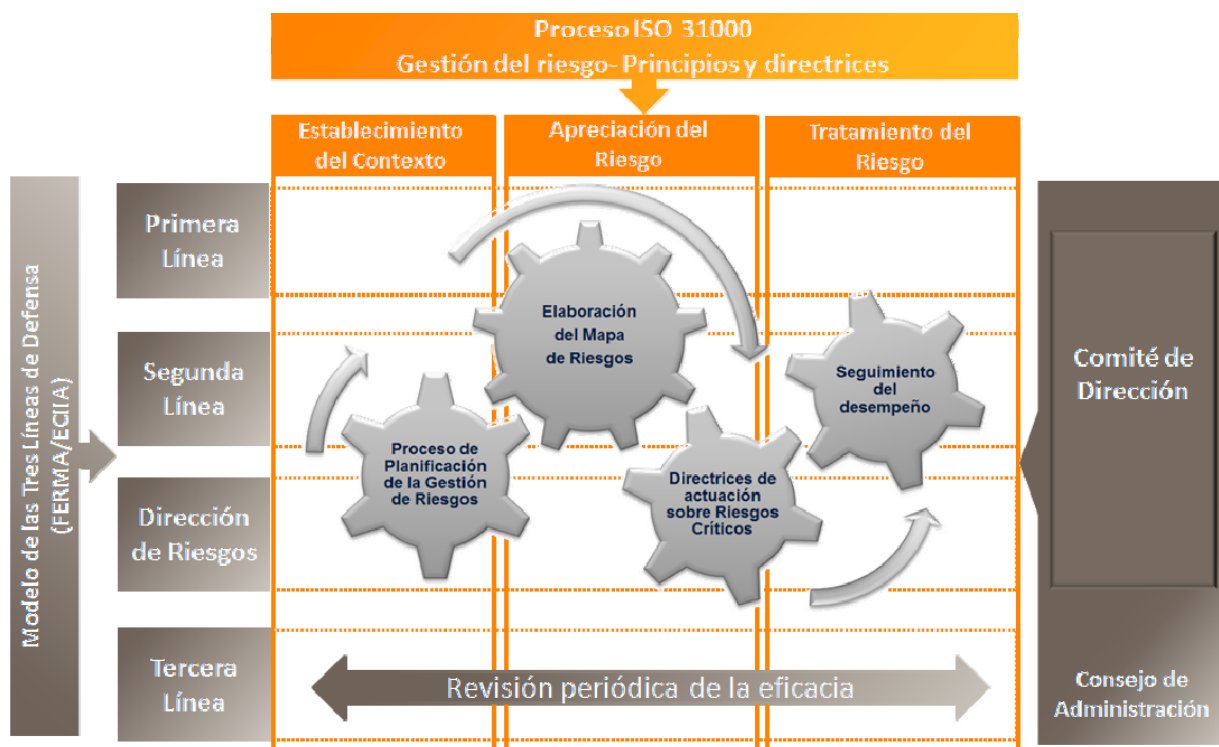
Proceso ISO 31000
Gestión del riesgo- Principios y directrices

Establecimiento del Contexto

Apreciación del Riesgo

Tratamiento del Riesgo

Modelo de las Tres Líneas de Defensa (FERMA/ECIIA)

Primera Línea

Segunda Línea

Dirección de Riesgos

Tercera Línea

Elaboración del Mapa de Riesgos

Seguimiento del desempeño

Proceso de Planificación de la Gestión de Riesgos

Directrices de actuación sobre Riesgos Críticos

Revisión periódica de la eficacia

Comité de Dirección

Consejo de Administración